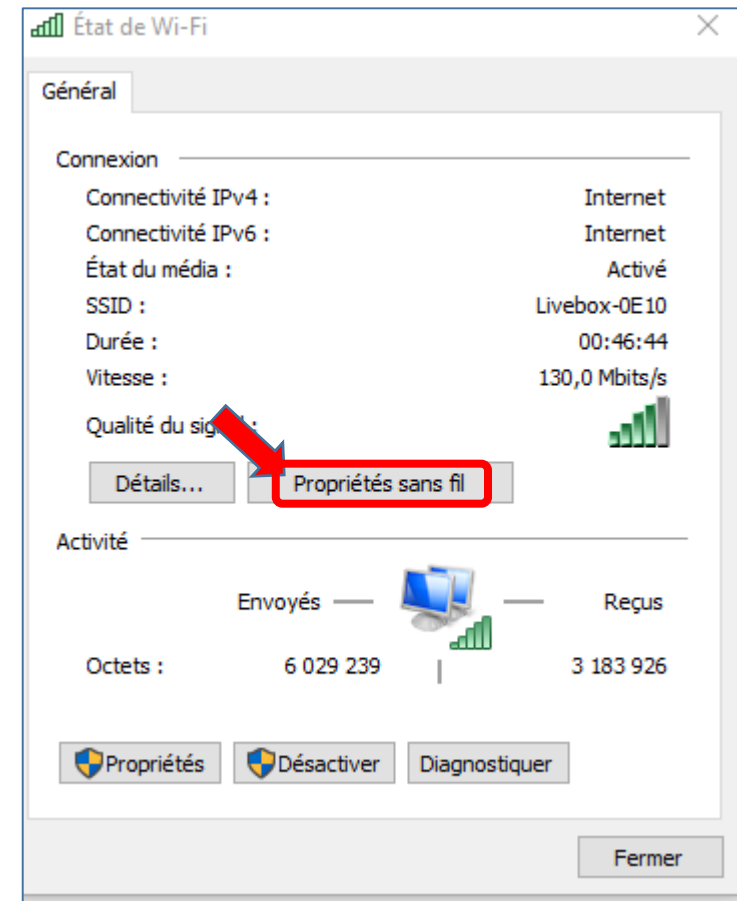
État de Wi-Fi

Général

Connexion

Connectivité IPv4 : Internet

Connectivité IPv6 : Internet

État du média : Activé

SSID : Livebox-0E10

Durée : 00:46:44

Vitesse : 130,0 Mbits/s

Qualité du sig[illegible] :

Détails...

Propriétés sans fil

Activité

Envoyés

Reçus

Octets : 6 029 239 3 183 926

Propriétés

Désactiver

Diagnostiquer

Fermer